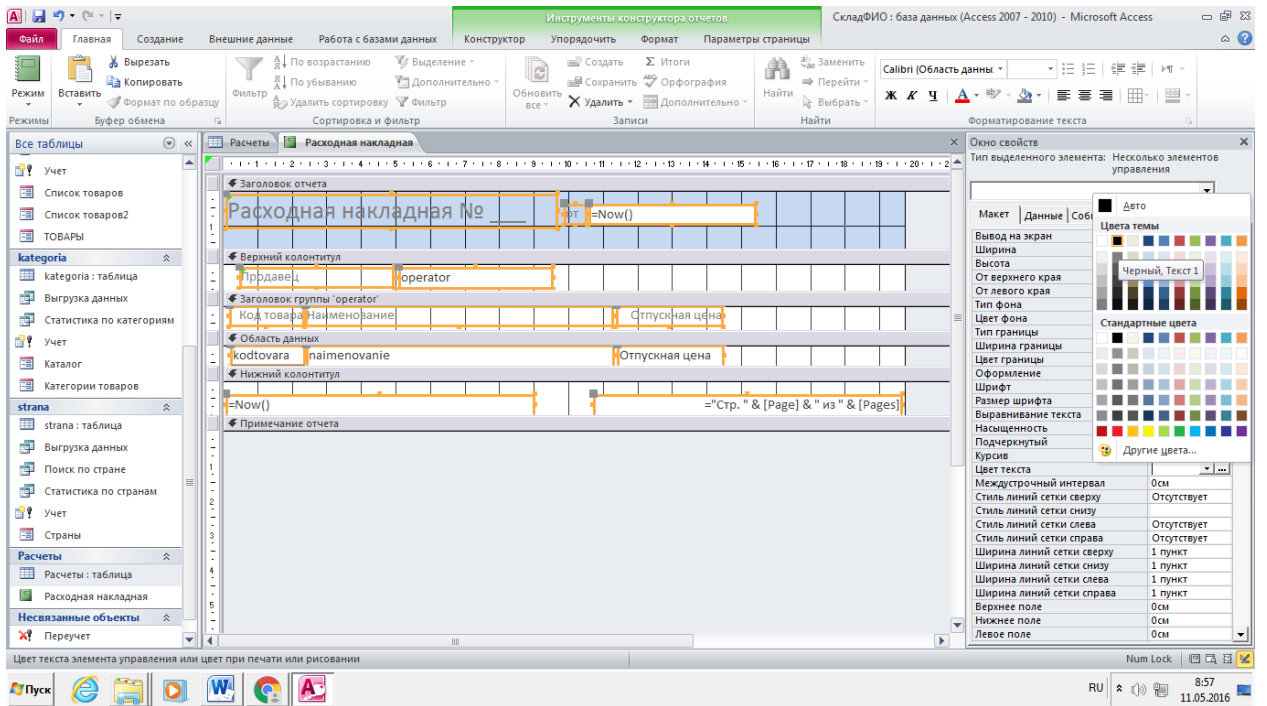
Инструменты конструктора отчетов
СкладФИО : база данных (Access 2007 - 2010) - Microsoft Access

Файл | Главная | Создание | Внешние данные | Работа с базами данных | Конструктор | Упорядочить | Формат | Параметры страницы

Режим
Режимы
Вставить
Вырезать
Копировать
Формат по образцу
Буфер обмена
Фильтр
По возрастанию
По убыванию
Удалить сортировку
Выделение
Дополнительно
Фильтр
Сортировка и фильтр
Обновить все
Создать
Сохранить
Удалить
Итоги
Орфография
Дополнительно
Записи
Найти
Заменить
Перейти
Выбрать
Найти
Calibri (Область данны
Ж К Ч
Форматирование текста

Все таблицы
Учет
Список товаров
Список товаров2
ТОВАРЫ
kategoria
kategoria : таблица
Выгрузка данных
Статистика по категориям
Учет
Каталог
Категории товаров
strana
strana : таблица
Выгрузка данных
Поиск по стране
Статистика по странам
Учет
Страны
Расчеты
Расчеты : таблица
Расходная накладная
Несвязанные объекты
Переучет

Расчеты | Расходная накладная

Заголовок отчета
Расходная накладная № ___
от
=Now()
Верхний колонтитул
Продавец
operator
Заголовок группы 'operator'
Код товара
Наименование
Отпускная цена
Область данных
kodtovara
naimenovanie
Отпускная цена
Нижний колонтитул
=Now()
="Стр. " & [Page] & " из " & [Pages]
Примечание отчета

Окно свойств
Тип выделенного элемента: Несколько элементов управления
Макет | Данные | Собі
Вывод на экран
Ширина
Высота
От верхнего края
От левого края
Тип фона
Цвет фона
Тип границы
Ширина границы
Цвет границы
Оформление
Шрифт
Размер шрифта
Выравнивание текста
Насыщенность
Подчеркнутый
Курсив
Цвет текста
Междустрочный интервал | 0см
Стиль линий сетки сверху | Отсутствует
Стиль линий сетки снизу |
Стиль линий сетки слева | Отсутствует
Стиль линий сетки справа | Отсутствует
Ширина линий сетки сверху | 1 пункт
Ширина линий сетки снизу | 1 пункт
Ширина линий сетки слева | 1 пункт
Ширина линий сетки справа | 1 пункт
Верхнее поле | 0см
Нижнее поле | 0см
Левое поле | 0см

Авто
Цвета темы
Черный, Текст 1
Стандартные цвета
Другие цвета...

Цвет текста элемента управления или цвет при печати или рисовании
Num Lock
Пуск
RU
8:57
11.05.2016